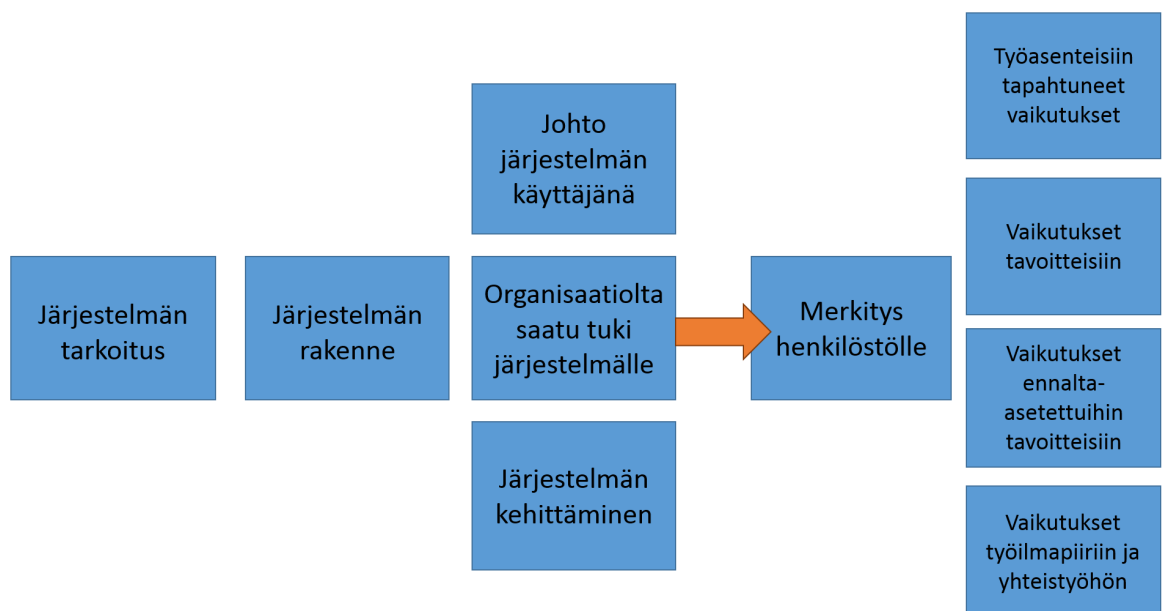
Työasenteisiin tapahtuneet vaikutukset

Johto järjestelmän käyttäjänä

Vaikutukset tavoitteisiin

Järjestelmän tarkoitus

Järjestelmän rakenne

Organisaatiolta saatu tuki järjestelmälle

Merkitys henkilöstölle

Vaikutukset ennalta-asetettuihin tavoitteisiin

Järjestelmän kehittäminen

Vaikutukset työilmapiiriin ja yhteistyöhön